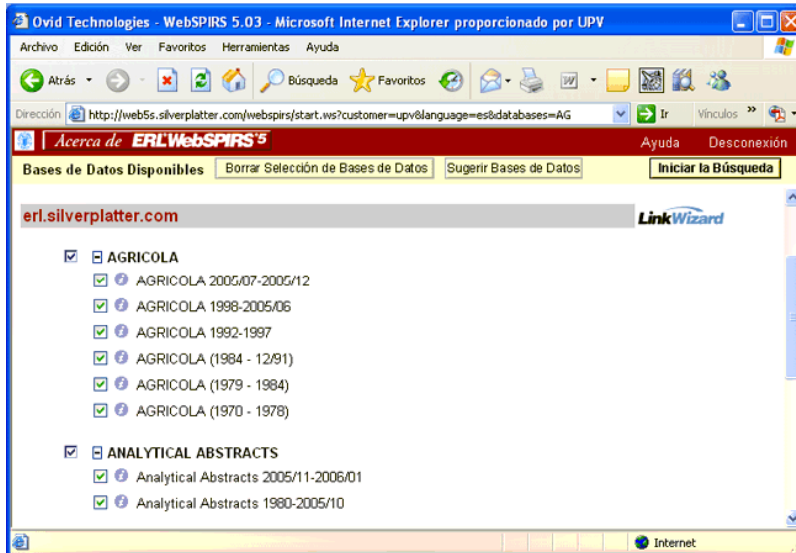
Ovid Technologies - WebSPIRS 5.03 - Microsoft Internet Explorer proporcionado por UPV

Archivo Edición Ver Favoritos Herramientas Ayuda

Atrás Búsqueda Favoritos

Dirección http://web5s.silverplatter.com/webspirs/start.ws?customer=upv&language=es&databases=AG Ir Vínculos »

Acerca de ERL WebSPIRS 5 Ayuda Desconexión

Bases de Datos Disponibles Borrar Selección de Bases de Datos Sugerir Bases de Datos Iniciar la Búsqueda

erl.silverplatter.com LinkWizard

AGRICOLA
AGRICOLA 2005/07-2005/12
AGRICOLA 1998-2005/06
AGRICOLA 1992-1997
AGRICOLA (1984 - 12/91)
AGRICOLA (1979 - 1984)
AGRICOLA (1970 - 1978)

ANALYTICAL ABSTRACTS
Analytical Abstracts 2005/11-2006/01
Analytical Abstracts 1980-2005/10

Internet